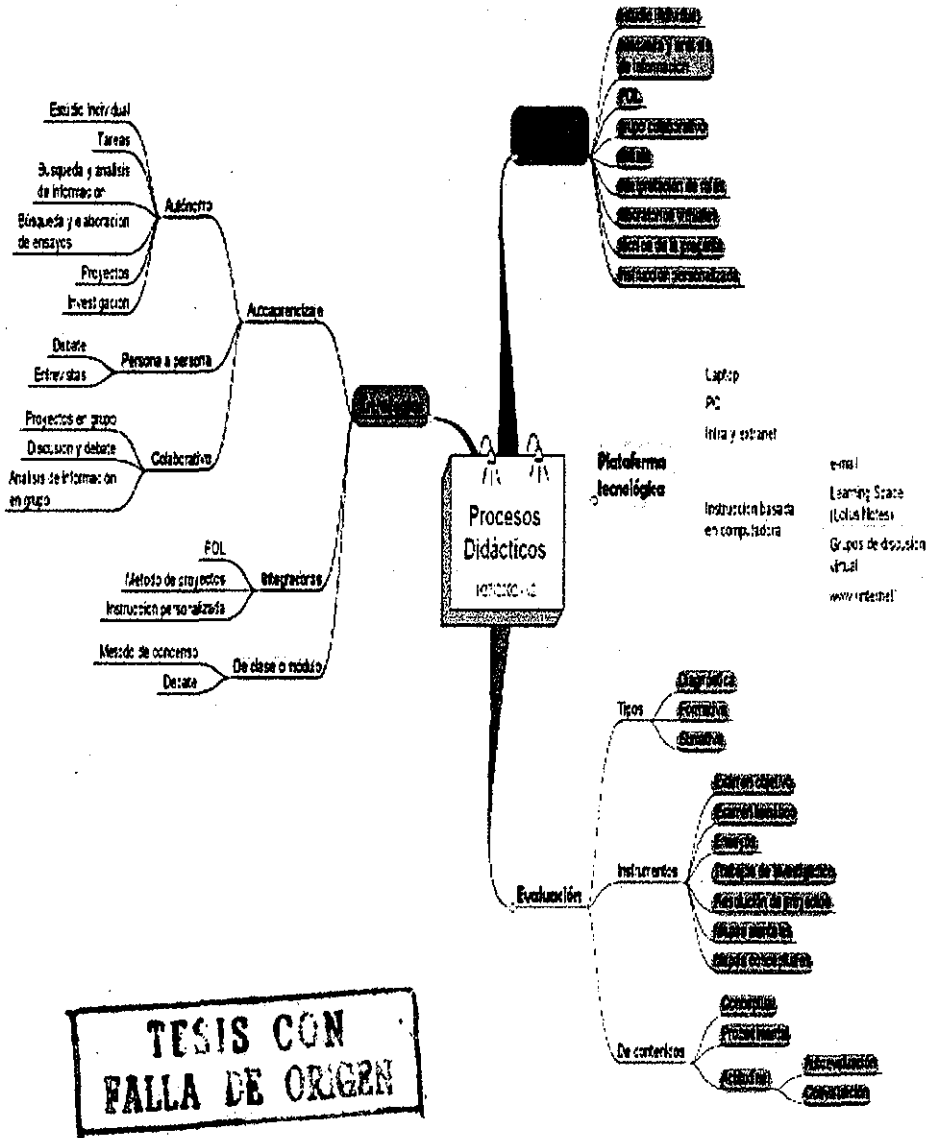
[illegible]
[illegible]
POL
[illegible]
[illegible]
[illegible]
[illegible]
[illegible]
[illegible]

Estudio individual
Tareas
Búsqueda y analisis de informacion
Búsqueda y elaboracion de ensayos
Proyectos
Investigacion
Autónomo
Autoaprendizaje
Debate
Entrevistas
Persona a persona
Proyectos en grupo
Discusion y debate
Analisis de informacion en grupo
Colaborativo
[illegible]
POL
Metodo de proyectos
Instruccion personalizada
Integradoras
Metodo de consenso
Debate
De clase o modulo

Procesos Didácticos
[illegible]

Plataforma tecnológica
Laptop
PC
Intra y extranet
Instruccion basada en computadora
e-mail
Learning Space (Lotus Notes)
Grupos de discusion virtual
www (internet)

Evaluación
Tipos
Diagnóstica
Formativa
Sumativa
Instrumentos
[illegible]
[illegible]
Ensayos
Trabajos de investigación
Resolución de proyectos
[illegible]
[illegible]
De contenidos
Contenidos
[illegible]
Actitudinal
Autoevaluación
Coevaluación

TESIS CON FALLA DE ORIGEN